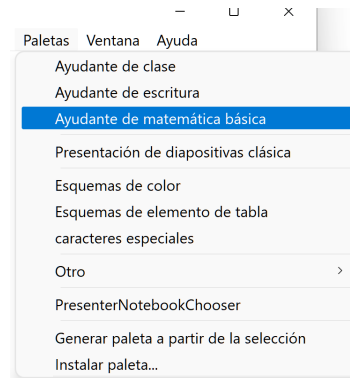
Paletas Ventana Ayuda

Ayudante de clase
Ayudante de escritura
Ayudante de matemática básica

Presentación de diapositivas clásica

Esquemas de color
Esquemas de elemento de tabla
caracteres especiales

Otro

PresenterNotebookChooser

Generar paleta a partir de la selección
Instalar paleta...